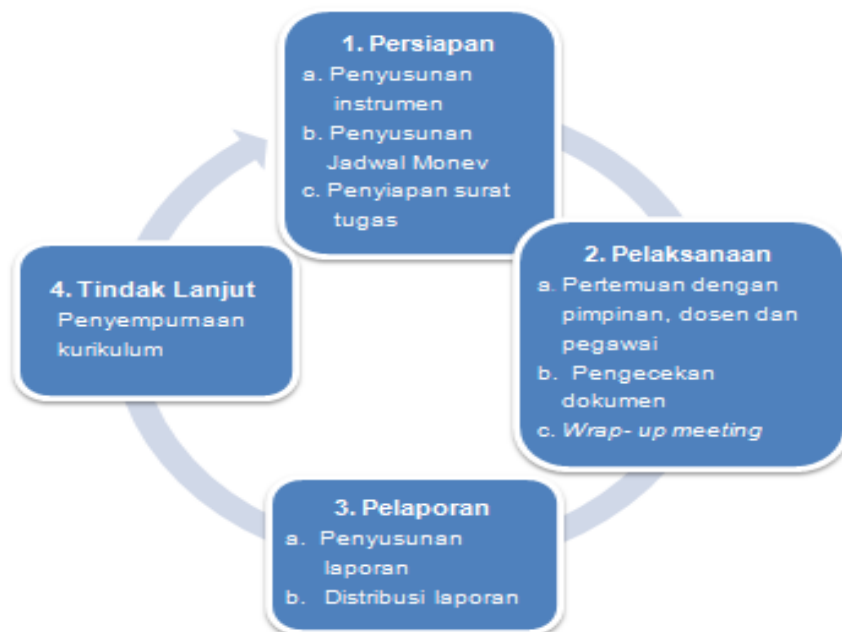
1. Persiapan
a. Penyusunan instrumen
b. Penyusunan Jadwal Monev
c. Penyiapan surat tugas

2. Pelaksanaan
a. Pertemuan dengan pimpinan, dosen dan pegawai
b. Pengecekan dokumen
c. Wrap- up meeting

3. Pelaporan
a. Penyusunan laporan
b. Distribusi laporan

4. Tindak Lanjut
Penyempurnaan kurikulum